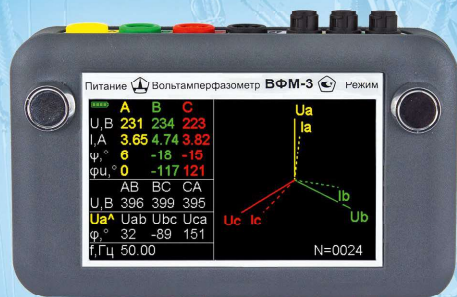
Питание Вольтамперфазометр ВФМ-3 Режим

| | A | B | C |
|---|---|---|---|
| U,B | 231 | 234 | 223 |
| I,A | 3.65 | 4.74 | 3.82 |
| φ,° | 6 | -18 | -15 |
| φu,° | 0 | -117 | 121 |
| | AB | BC | CA |
| U,B | 396 | 399 | 395 |
| Ua^ | Uab | Ubc | Uca |
| φ,° | 32 | -89 | 151 |
| f,Гц | 50.00 | | |

Ua
Ia
Ib
Ub
Uc Ic
N=0024